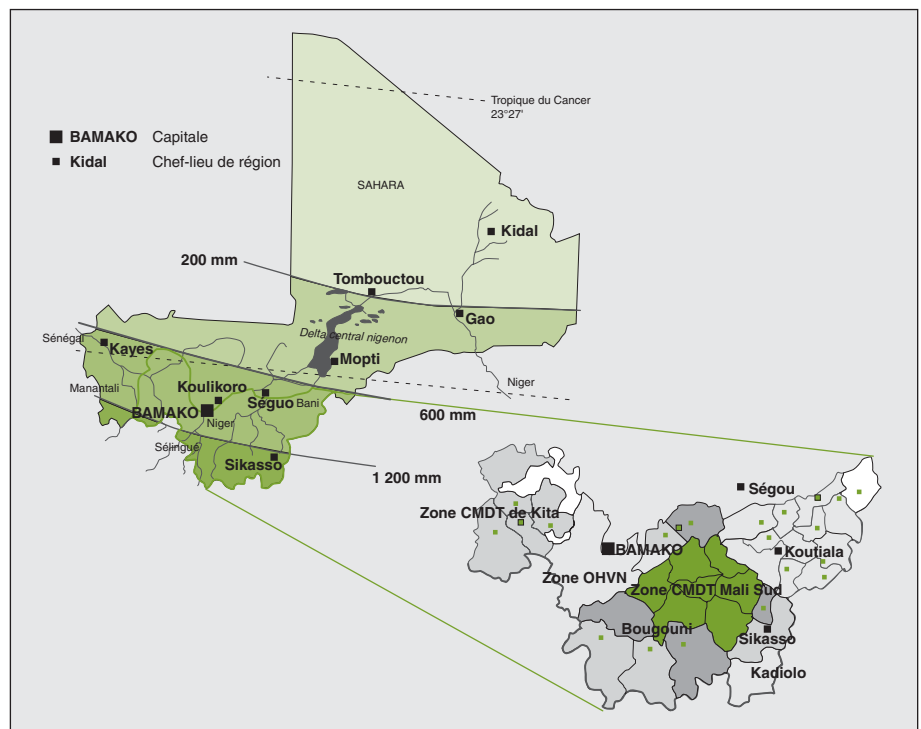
Tropique du Cancer
23°27'

BAMAKO Capitale
Kidal Chef-lieu de région

SAHARA

Kidal

200 mm

Tombouctou

Gao

Delta central nigenon

Mopti

Sénégal

Kayes

Niger

Manantali

Koulikoro

Ségou

Bani

BAMAKO

600 mm

Niger

Sélingué

Sikasso

1 200 mm

Ségou

Zone CMDT de Kita

BAMAKO

Koutiala

Zone OHVN

Zone CMDT Mali Sud

Bougouni

Sikasso

Kadiolo